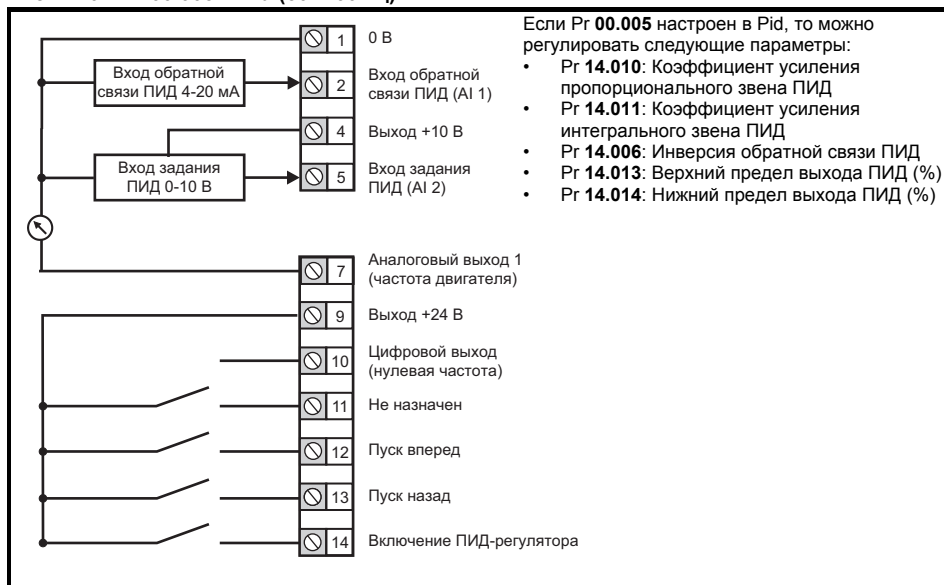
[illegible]

0 В

Вход обратной связи ПИД 4-20 мА

Вход обратной связи ПИД (AI 1)

Выход +10 В

Вход задания ПИД 0-10 В

Вход задания ПИД (AI 2)

Аналоговый выход 1 (частота двигателя)

Выход +24 В

Цифровой выход (нулевая частота)

Не назначен

Пуск вперед

Пуск назад

Включение ПИД-регулятора

1
2
4
5
7
9
10
11
12
13
14

Если Pr **00.005** настроен в Pid, то можно регулировать следующие параметры:
• Pr **14.010**: Коэффициент усиления пропорционального звена ПИД
• Pr **14.011**: Коэффициент усиления интегрального звена ПИД
• Pr **14.006**: Инверсия обратной связи ПИД
• Pr **14.013**: Верхний предел выхода ПИД (%)
• Pr **14.014**: Нижний предел выхода ПИД (%)